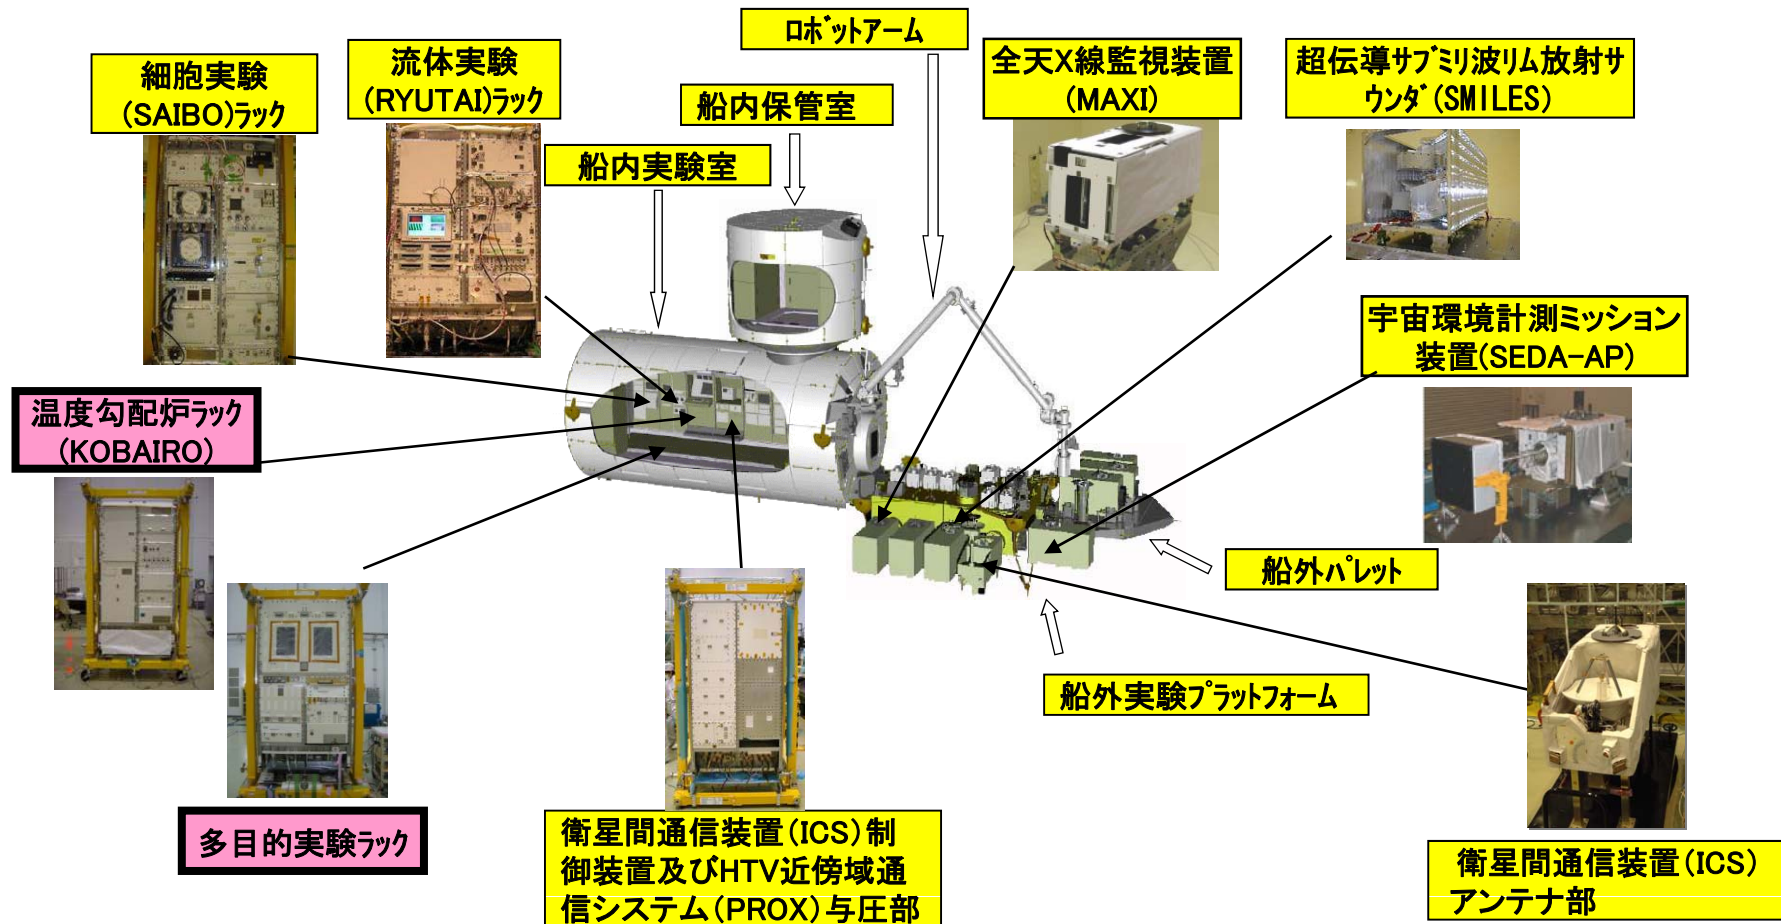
ロボットアーム

細胞実験
(SAIBO)ラック

流体実験
(RYUTAI)ラック

船内保管室

船内実験室

全天X線監視装置
(MAXI)

超伝導サブミリ波リム放射サウンダ(SMILES)

宇宙環境計測ミッション装置(SEDA-AP)

温度勾配炉ラック
(KOBAIRO)

船外パレット

船外実験プラットフォーム

多目的実験ラック

衛星間通信装置(ICS)制御装置及びHTV近傍域通信システム(PROX)与圧部

衛星間通信装置(ICS)
アンテナ部